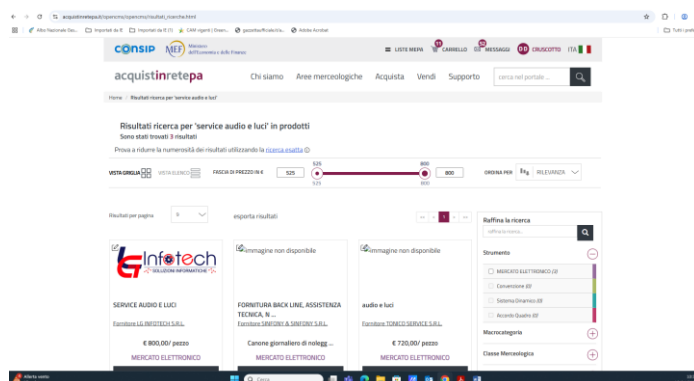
acquistinretepa.it/opencms/opencms/risultati_ricerca.html

Albo Nazionale Ges... Importati da IE Importati da IE (1) CAM vigenti | Green... gazzettaufficiale.it/a... Adobe Acrobat

Tutti i preferiti

CONSIP MEF Ministero dell'Economia e delle Finanze

LISTE MEPA CARRELLO MESSAGGI CRUSCOTTO ITA

acquistinretepa Chi siamo Aree merceologiche Acquista Vendi Supporto cerca nel portale ...

Home / Risultati ricerca per 'service audio e luci'

Risultati ricerca per 'service audio e luci' in prodotti
Sono stati trovati 3 risultati

Prova a ridurre la numerosità dei risultati utilizzando la ricerca esatta

VISTA GRIGLIA VISTA ELENCO FASCIA DI PREZZO IN € 525 525 800 525 800 800 ORDINA PER RILEVANZA

Risultati per pagina 6 esporta risultati

1

Raffina la ricerca
raffina ricerca...

Strumento
MERCATO ELETTRONICO (3)
Convenzione (0)
Sistema Dinamico (0)
Accordo Quadro (0)

Macrocategoria

Classe Merceologica

Infotech SOLUZIONI INFORMATICHE

SERVICE AUDIO E LUCI
Fornitore LG INFOTECH S.R.L.
€ 800,00/ pezzo
MERCATO ELETTRONICO

Immagine non disponibile

FORNITURA BACK LINE, ASSISTENZA TECNICA, N ...
Fornitore SINFONY & SINFONY S.R.L.
Canone giornaliero di nolegg ...
MERCATO ELETTRONICO

Immagine non disponibile

audio e luci
Fornitore TONICO SERVICE S.R.L.
€ 720,00/ pezzo
MERCATO ELETTRONICO

Allerta vento

Cerca